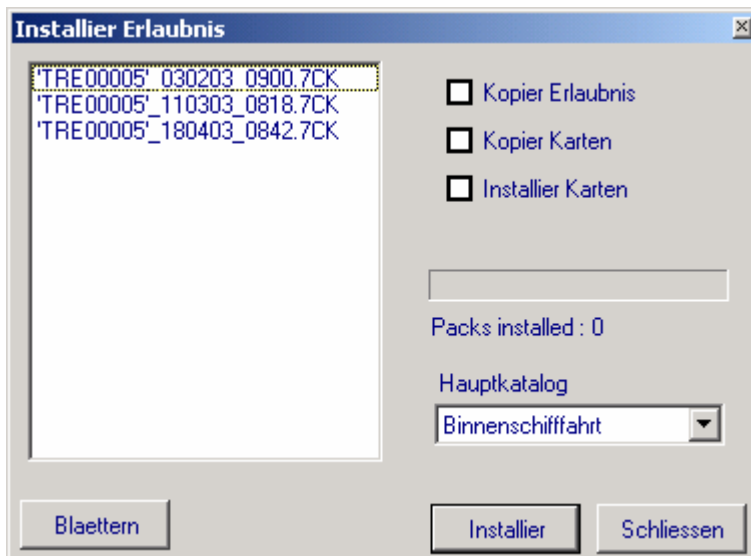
Installier Erlaubnis

'TRE00005'_030203_0900.7CK
'TRE00005'_110303_0818.7CK
'TRE00005'_180403_0842.7CK

Kopier Erlaubnis
Kopier Karten
Installier Karten

Packs installed : 0

Hauptkatalog
Binnenschifffahrt

Blaettern
Installier
Schliessen